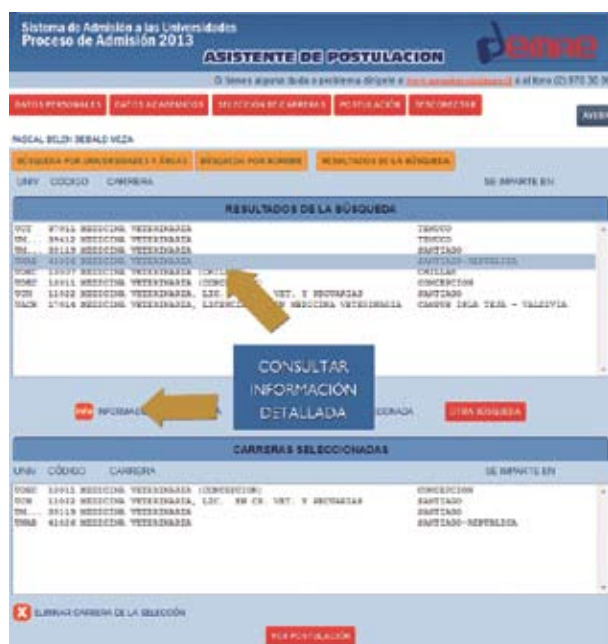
Sistema de Admisión a las Universidades
Proceso de Admisión 2013

ASISTENTE DE POSTULACION

demre

Si tienes alguna duda o problema dirígete a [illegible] o al fono (2) 970 30 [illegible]

DATOS PERSONALES | DATOS ACADEMICOS | SELECCIÓN DE CARRERAS | POSTULACIÓN | DESCONECTAR

AVER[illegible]

PASCAL BELEN DEBALD VEZA

BÚSQUEDA POR UNIVERSIDADES Y ÁREAS | BÚSQUEDA POR NOMBRE | RESULTADOS DE LA BÚSQUEDA

UNIV CODIGO CARRERA SE IMPARTE EN

RESULTADOS DE LA BÚSQUEDA

UCT 87012 MEDICINA VETERINARIA TEMUCO
UM 39412 MEDICINA VETERINARIA TEMUCO
UM 39119 MEDICINA VETERINARIA SANTIAGO
UNAB 41026 MEDICINA VETERINARIA SANTIAGO-REPUBLICA
UDEC 13037 MEDICINA VETERINARIA (CHI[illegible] CHILLAN
UDEC 13011 MEDICINA VETERINARIA (CONC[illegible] CONCEPCION
UCH 11022 MEDICINA VETERINARIA, LIC. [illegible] VET. Y PECUARIAS SANTIAGO
UACH 17014 MEDICINA VETERINARIA, LICENC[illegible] N MEDICINA VETERINARIA CAMPUS ISLA TEJA - VALDIVIA

CONSULTAR INFORMACIÓN DETALLADA

INFORMAC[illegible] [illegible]ODERADA OTRA BÚSQUEDA

CARRERAS SELECCIONADAS

UNIV CÓDIGO CARRERA SE IMPARTE EN

UDEC 13011 MEDICINA VETERINARIA (CONCEPCION) CONCEPCION
UCH 11022 MEDICINA VETERINARIA, LIC. EN CS. VET. Y PECUARIAS SANTIAGO
UM 39119 MEDICINA VETERINARIA SANTIAGO
UNAB 41026 MEDICINA VETERINARIA SANTIAGO-REPUBLICA

ELIMINAR CARRERA DE LA SELECCIÓN

IR A POSTULACIÓN